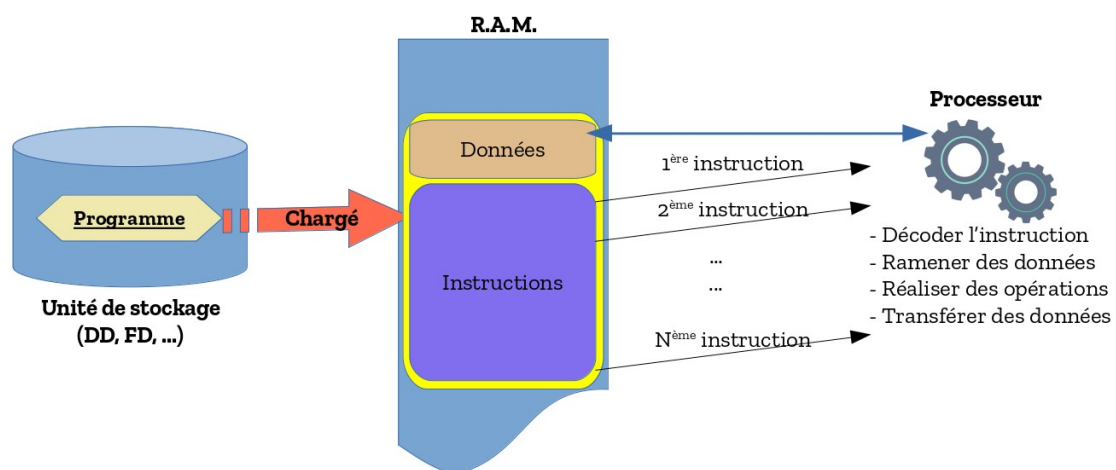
R.A.M.

Programme

Chargé

Unité de stockage (DD, FD, ...)

Données

Instructions

$1^{ère}$ instruction

$2^{ème}$ instruction

...

...

$N^{ème}$ instruction

Processeur

- Décoder l'instruction
- Ramener des données
- Réaliser des opérations
- Transférer des données